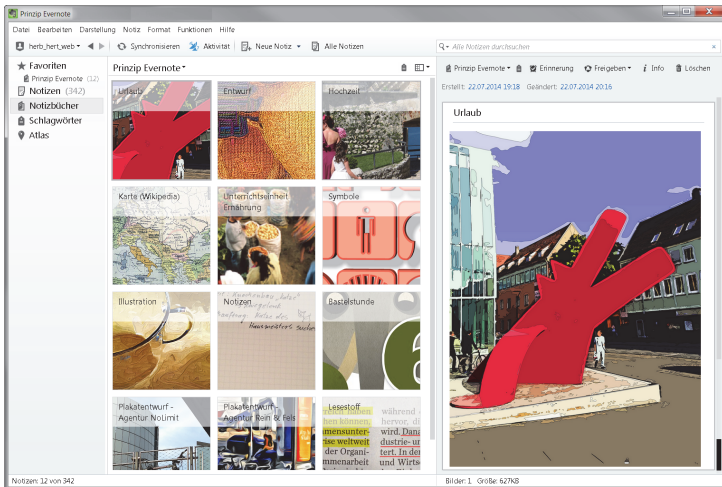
Prinzip Evernote

Datei Bearbeiten Darstellung Notiz Format Funktionen Hilfe

herb_hert_web ▾ Synchronisieren Aktivität Neue Notiz ▾ Alle Notizen

Alle Notizen durchsuchen

Favoriten
Prinzip Evernote (12)
Notizen (342)
Notizbücher
Schlagwörter
Atlas

Prinzip Evernote ▾

Urlaub
Entwurf
Hochzeit
Karte (Wikipedia)
Unterrichtseinheit Ernährung
Symbole
Illustration
Notizen
Bastelstunde
Plakatentwurf - Agentur NoLimit
Plakatentwurf - Agentur Rein & Fels
Lesestoff

Prinzip Evernote ▾ Erinnerung Freigeben ▾ Info Löschen

Erstellt: 22.07.2014 19:18 Geändert: 22.07.2014 20:16

Urlaub

Notizen: 12 von 342

Bilder: 1 Größe: 627KB